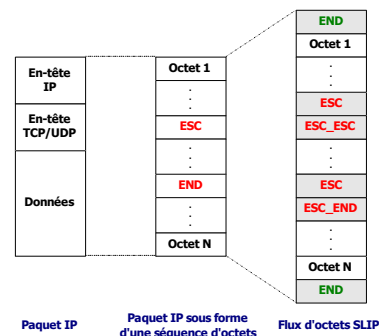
En-tête IP

En-tête TCP/UDP

Données

Octet 1

.
.
.

ESC

.
.
.

END

.
.
.

Octet N

END

Octet 1

.
.
.

ESC

ESC_ESC

.
.
.

ESC

ESC_END

.
.
.

Octet N

END

Paquet IP

Paquet IP sous forme d'une séquence d'octets

Flux d'octets SLIP